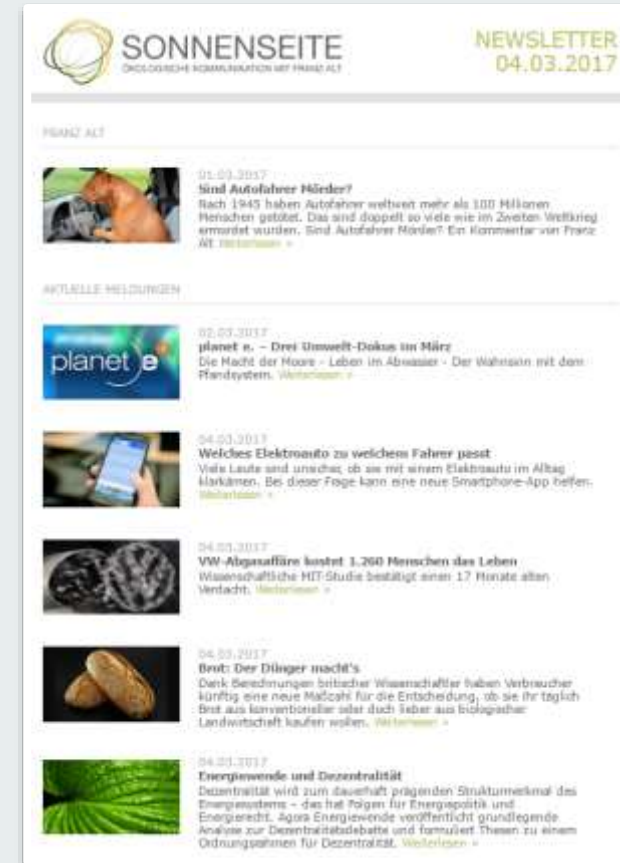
SONNENSEITE
ÖKOLOGISCHE KOMMUNIKATION MIT FRANZ ALT

NEWSLETTER
04.03.2017

FRANZ ALT

01.03.2017
Sind Autofahrer Mörder?
Nach 1945 haben Autofahrer weltweit mehr als 100 Millionen Menschen getötet. Das sind doppelt so viele wie im Zweiten Weltkrieg ermordet wurden. Sind Autofahrer Mörder? Ein Kommentar von Franz Alt. Weiterlesen »

AKTUELLE MELDUNGEN

planet e

02.03.2017
planet e. – Drei Umwelt-Dokus im März
Die Macht der Moore - Leben im Abwasser - Der Wahnsinn mit dem Pfandsystem. Weiterlesen »

04.03.2017
Welches Elektroauto zu welchem Fahrer passt
Viele Leute sind unsicher, ob sie mit einem Elektroauto im Alltag klarkämen. Bei dieser Frage kann eine neue Smartphone-App helfen. Weiterlesen »

04.03.2017
VW-Abgasaffäre kostet 1.260 Menschen das Leben
Wissenschaftliche MIT-Studie bestätigt einen 17 Monate alten Verdacht. Weiterlesen »

04.03.2017
Brot: Der Dünger macht's
Dank Berechnungen britischer Wissenschaftler haben Verbraucher künftig eine neue Maßzahl für die Entscheidung, ob sie ihr täglich Brot aus konventioneller oder doch lieber aus biologischer Landwirtschaft kaufen wollen. Weiterlesen »

04.03.2017
Energiewende und Dezentralität
Dezentralität wird zum dauerhaft prägenden Strukturmerkmal des Energiesystems – das hat Folgen für Energiepolitik und Energierecht. Agora Energiewende veröffentlicht grundlegende Analyse zur Dezentralitätsdebatte und formuliert Thesen zu einem Ordnungsrahmen für Dezentralität. Weiterlesen »